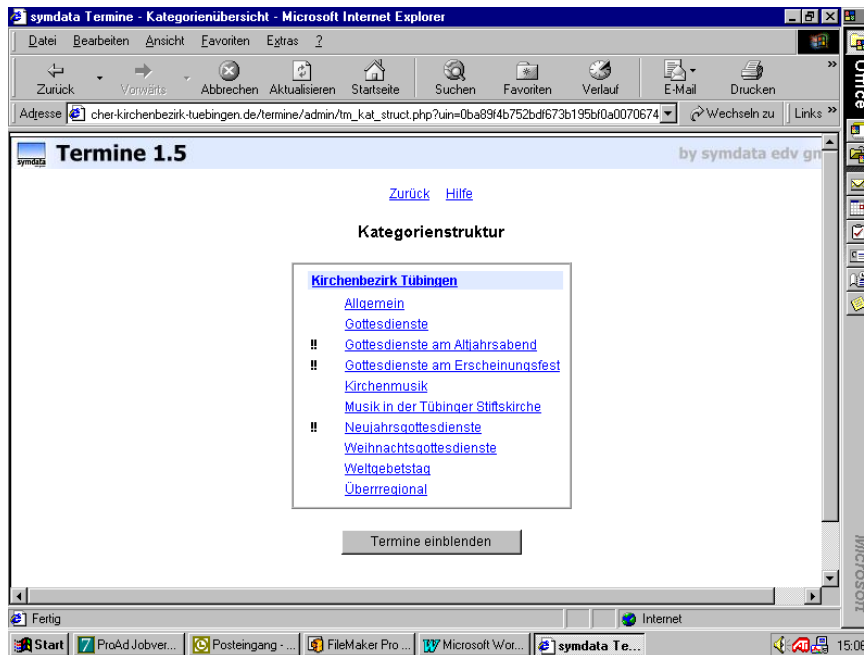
symdata Termine - Kategorienübersicht - Microsoft Internet Explorer

Datei Bearbeiten Ansicht Favoriten Extras ?

Zurück Vorwärts Abbrechen Aktualisieren Startseite Suchen Favoriten Verlauf E-Mail Drucken

Adresse cher-kirchenbezirk-tuebingen.de/termine/admin/tm_kat_struct.php?uin=0ba89f4b752bdf673b195bf0a0070674 Wechseln zu Links

Office

symdata Termine 1.5 by symdata edv g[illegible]

Zurück Hilfe

Kategorienstruktur

Kirchenbezirk Tübingen
Allgemein
Gottesdienste
!! Gottesdienste am Altjahrsabend
!! Gottesdienste am Erscheinungsfest
Kirchenmusik
Musik in der Tübinger Stiftskirche
!! Neujahrsgottesdienste
Weihnachtsgottesdienste
Weltgebetstag
Überregional

Termine einblenden

Microsoft

Fertig Internet

Start ProAd Jobver... Posteingang - ... FileMaker Pro ... Microsoft Wor... symdata Te... 15:0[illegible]